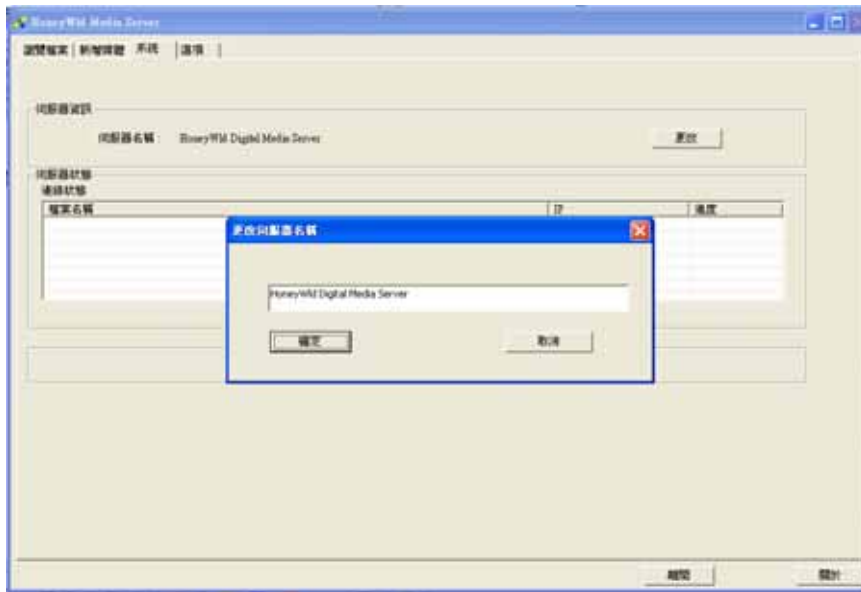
HoneyWld Media Server

瀏覽檔案 | 新增媒體 | 系統 | 選項 |

伺服器資訊

伺服器名稱 HoneyWld Digital Media Server

更改

伺服器狀態

連線狀態

檔案名稱 | IP | 進度

更改伺服器名稱

HoneyWld Digital Media Server

確定

取消

離開

關於